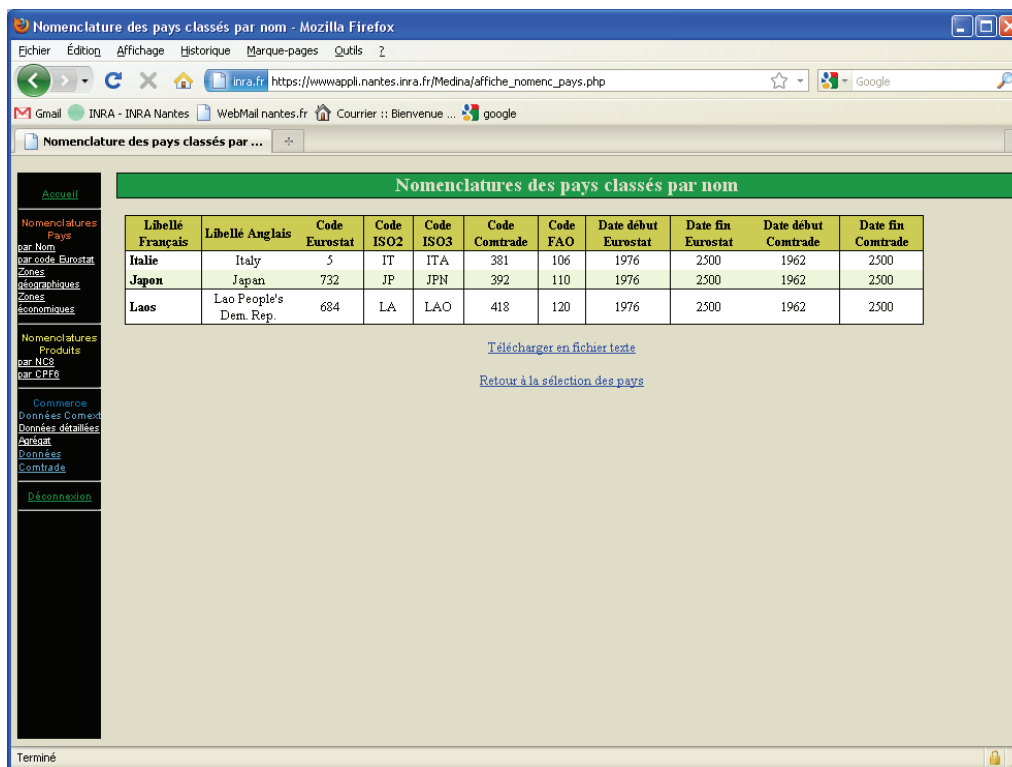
Nomenclature des pays classés par nom - Mozilla Firefox

Fichier Édition Affichage Historique Marque-pages Outils ?

inra.fr https://wwwappli.nantes.inra.fr/Medina/affiche_nomenc_pays.php

Google

Gmail INRA - INRA Nantes WebMail nantes.fr Courrier :: Bienvenue ... google

Nomenclature des pays classés par ...

Accueil

Nomenclatures Pays
par Nom
par code Eurostat
Zones géographiques
Zones économiques

Nomenclatures Produits
par NC8
par CPF6

Commerce
Données Comext
Données détaillées
Agrégat
Données Comtrade

Déconnexion

Nomenclatures des pays classés par nom

| Libellé Français | Libellé Anglais | Code Eurostat | Code ISO2 | Code ISO3 | Code Comtrade | Code FAO | Date début Eurostat | Date fin Eurostat | Date début Comtrade | Date fin Comtrade |
|---|---|---|---|---|---|---|---|---|---|---|
| Italie | Italy | 5 | IT | ITA | 381 | 106 | 1976 | 2500 | 1962 | 2500 |
| Japon | Japan | 732 | JP | JPN | 392 | 110 | 1976 | 2500 | 1962 | 2500 |
| Laos | Lao People's Dem. Rep. | 684 | LA | LAO | 418 | 120 | 1976 | 2500 | 1962 | 2500 |

Télécharger en fichier texte

Retour à la sélection des pays

Terminé